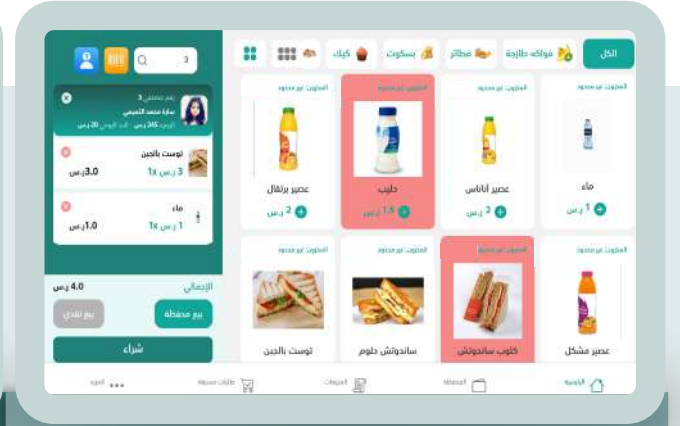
الكل
فواكه طازجة
فطائر
بسكوت
كيك
3
رقم عميلي 3
سارة محمد التميمي
الرصيد 265 ر.س
توست بالجبن
3 ر.س x1
3.0 ر.س
ماء
1 ر.س x1
1.0 ر.س
الإجمالي
4.0 ر.س
بيع محفظة
بيع نقدي
شراء
المخزون غير محدود
ماء
1 ر.س
المخزون غير محدود
عصير اناناس
2 ر.س
المخزون غير محدود
حليب
1.5 ر.س
المخزون غير محدود
عصير برتقال
2 ر.س
المخزون غير محدود
عصير مشكل
المخزون غير محدود
كلوب ساندوتش
المخزون غير محدود
ساندوتش حلوم
المخزون غير محدود
توست بالجبن
الرئيسية
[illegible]
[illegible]
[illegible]
المزيد